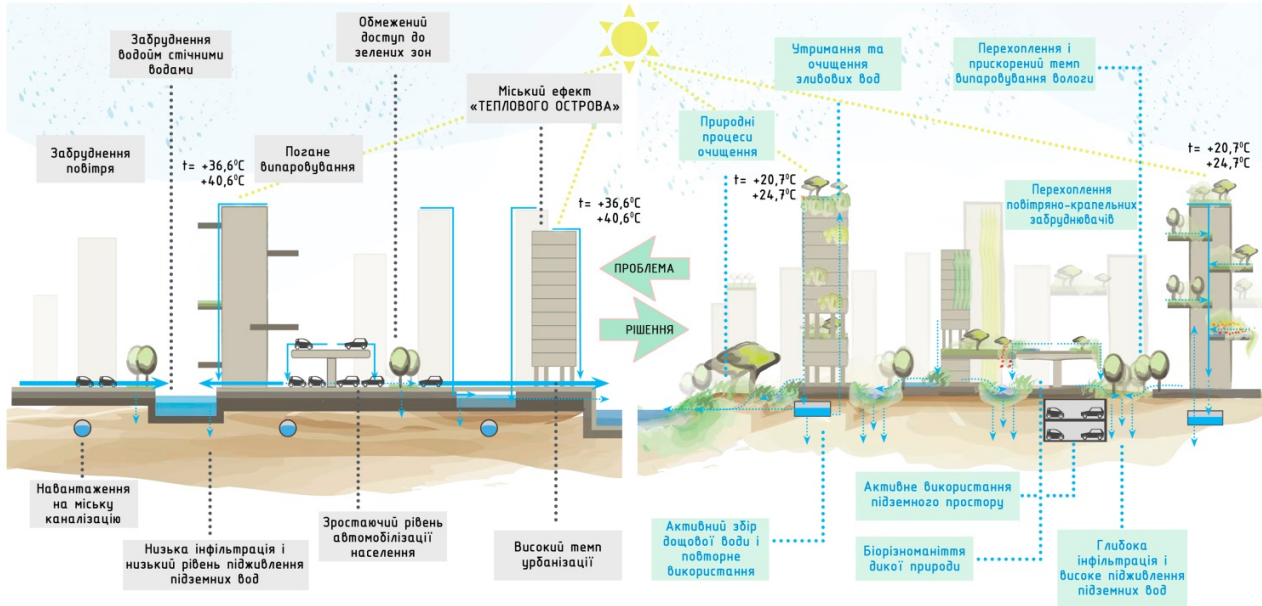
Забруднення водойм стічними водами

Обмежений доступ до зелених зон

Міський ефект «ТЕПЛОВОГО ОСТРОВА»

Забруднення повітря

Погане випаровування

t= +36,6°C
+40,6°C

t= +36,6°C
+40,6°C

ПРОБЛЕМА

РІШЕННЯ

Навантаження на міську каналізацію

Низька інфільтрація і низький рівень підживлення підземних вод

Зростаючий рівень автомобілізації населення

Високий темп урбанізації

Утримання та очищення зливових вод

Перехоплення і прискорений темп випаровування вологи

Природні процеси очищення

t= +20,7°C
+24,7°C

t= +20,7°C
+24,7°C

Перехоплення повітряно-крапельних забруднювачів

Активне використання підземного простору

Активний збір дощової води і повторне використання

Біорізноманіття дикої природи

Глибока інфільтрація і високе підживлення підземних вод